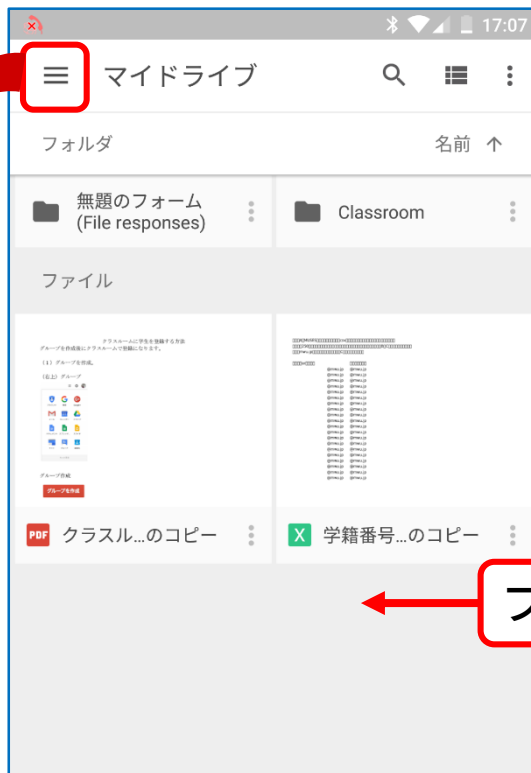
17:07

マイドライブ

フォルダ

名前 ↑

無題のフォーム (File responses)

Classroom

ファイル

クラスルームに学生を登録する方法

グループを作成後にクラスルームで登録になります。

（1）グループを作成。

グループ作成

グループを作成

PDF クラスル...のコピー

X 学籍番号...のコピー

フ